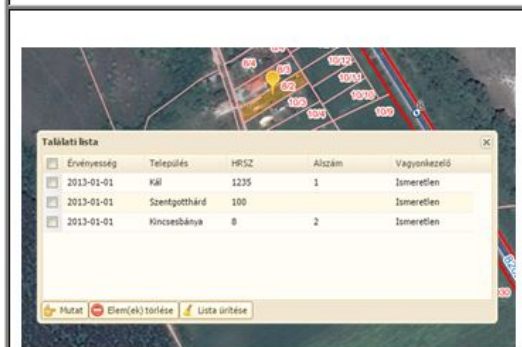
8/4
8/3
8/2
10/3
10/4
10/12
10/11
10/10
10/9

Találati lista

| | Érvényesség | Település | HRSZ | Alszám | Vagyonkezelő |
|---|---|---|---|---|---|
| | 2013-01-01 | Kál | 1235 | 1 | Ismeretlen |
| | 2013-01-01 | Szentgotthárd | 100 | | Ismeretlen |
| | 2013-01-01 | Kincsesbánya | 8 | 2 | Ismeretlen |

Mutat
Elem(ek) törlése
Lista ürítése